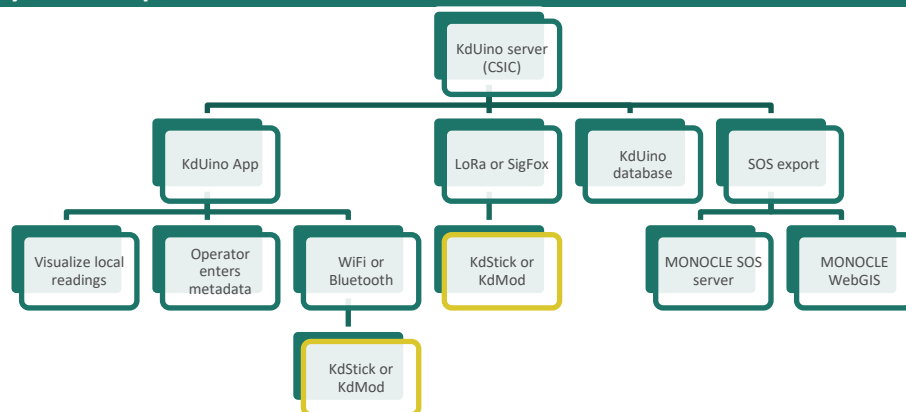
KdUino server (CSIC)

KdUino App

LoRa or SigFox

KdUino database

SOS export

Visualize local readings

Operator enters metadata

WiFi or Bluetooth

KdStick or KdMod

MONOCLE SOS server

MONOCLE WebGIS

KdStick or KdMod